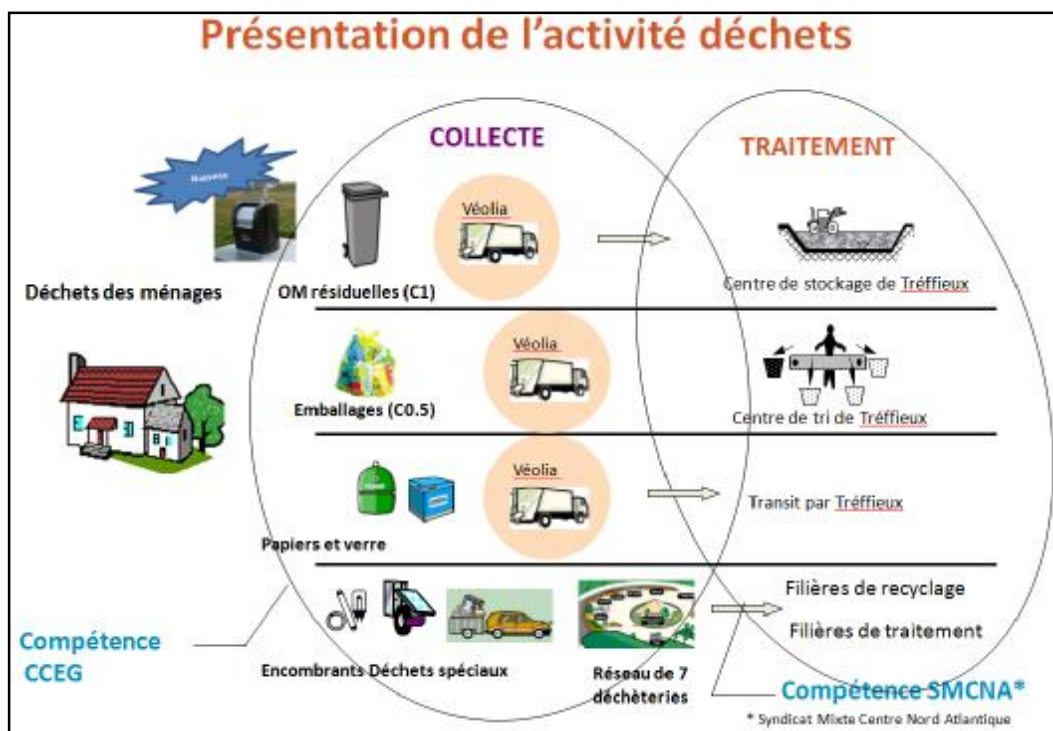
Présentation de l'activité déchets

COLLECTE

TRAITEMENT

Nouveau

Déchets des ménages

OM résiduelles (C1)

Véolia

Centre de stockage de Tréffieux

Emballages (C0.5)

Véolia

Centre de tri de Tréffieux

Véolia

Transit par Tréffieux

Papiers et verre

Filières de recyclage

Filières de traitement

Compétence CCEG

Encombrants Déchets spéciaux

Réseau de 7 déchèteries

Compétence SMCNA*

* Syndicat Mixte Centre Nord Atlantique